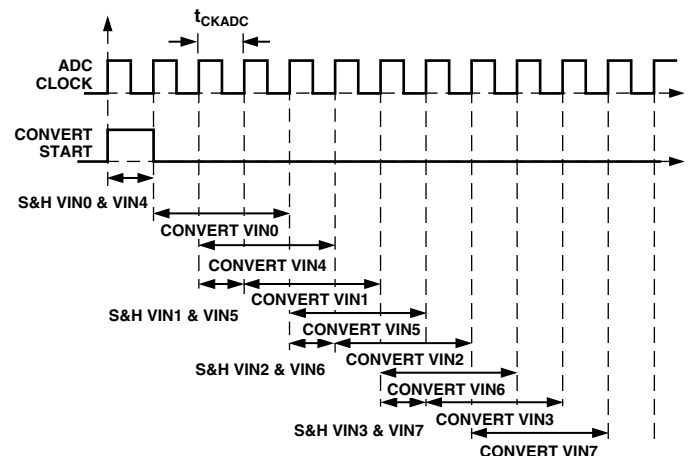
$t_{CKADC}$

ADC CLOCK

CONVERT START

S&H VIN0 & VIN4

CONVERT VIN0

CONVERT VIN4

CONVERT VIN1

S&H VIN1 & VIN5

CONVERT VIN5

S&H VIN2 & VIN6

CONVERT VIN2

CONVERT VIN6

CONVERT VIN3

S&H VIN3 & VIN7

CONVERT VIN7